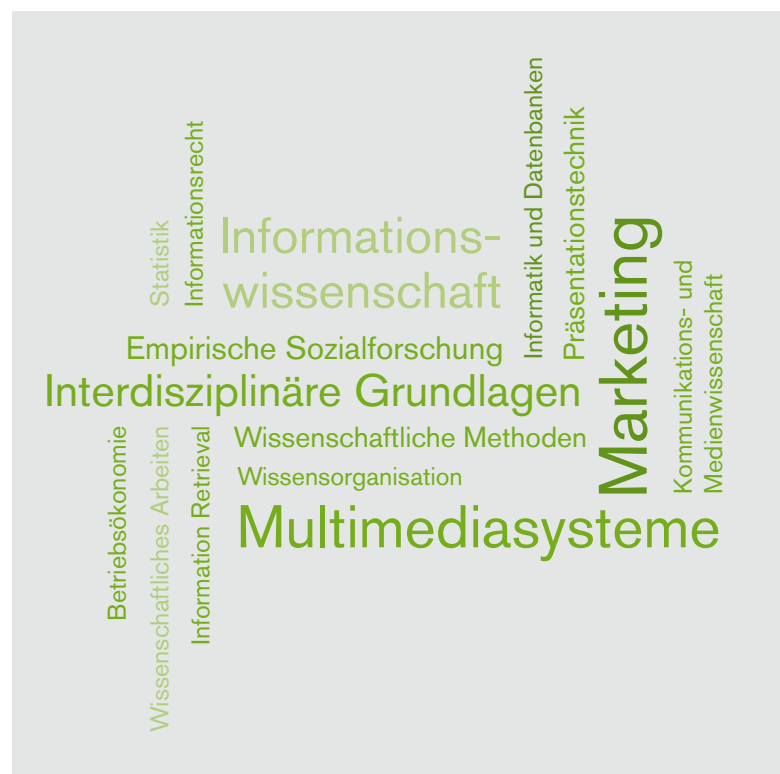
Statistik
Informationsrecht
Informationswissenschaft
Informatik und Datenbanken
Präsentationstechnik
Marketing
Kommunikations- und Medienwissenschaft
Empirische Sozialforschung
Interdisziplinäre Grundlagen
Wissenschaftliche Methoden
Wissensorganisation
Multimediasysteme
Betriebsökonomie
Wissenschaftliches Arbeiten
Information Retrieval